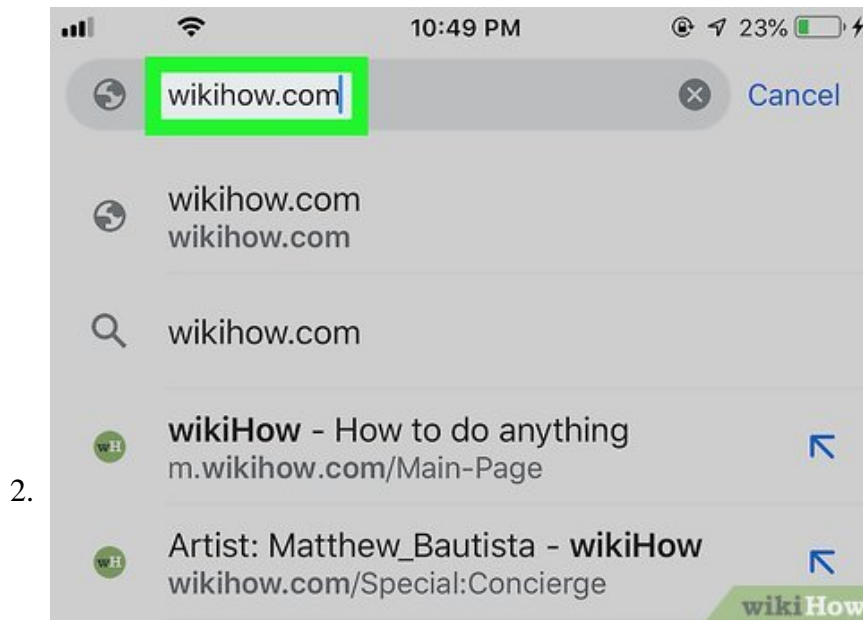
2.

10:49 PM

23%

wikihow.com

Cancel

wikihow.com
wikihow.com

wikihow.com

wH

wikiHow - How to do anything
m.wikihow.com/Main-Page

wH

Artist: Matthew_Bautista - wikiHow
wikihow.com/Special:Concierge

wikiHow